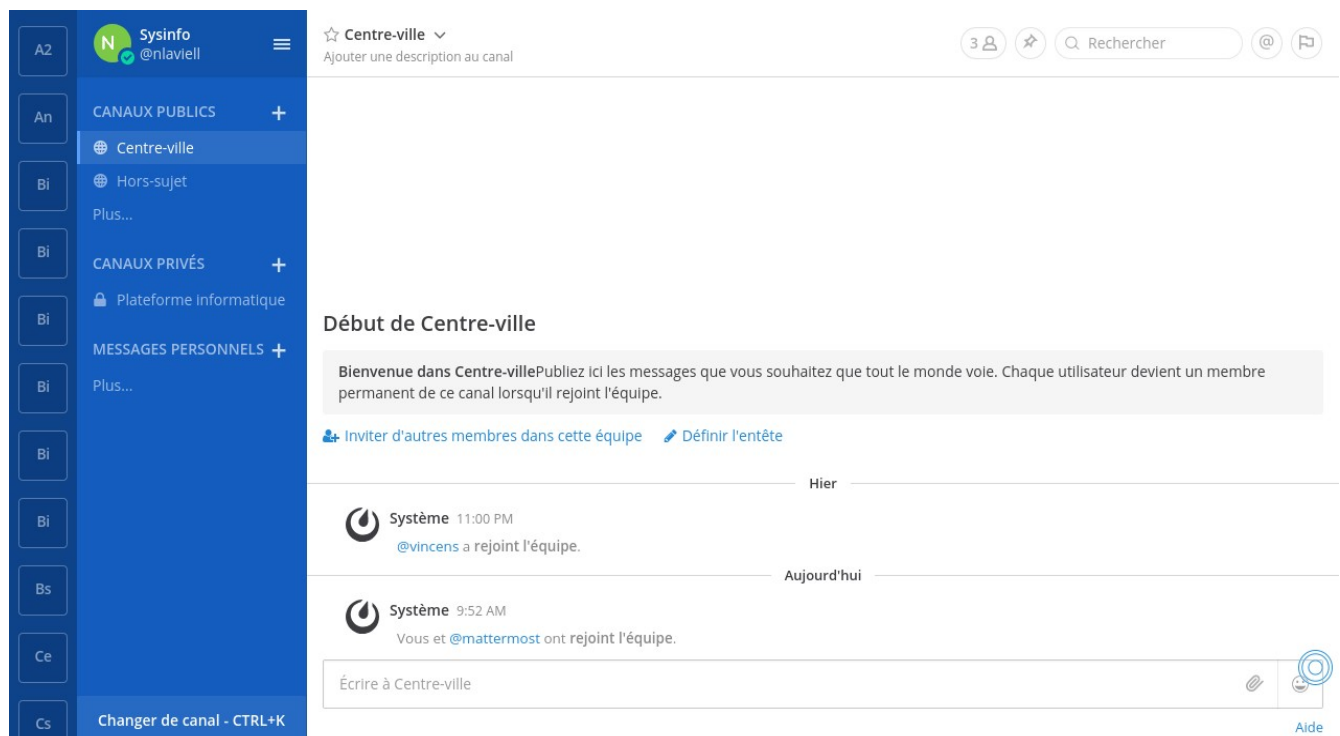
A2
An
Bi
Bi
Bi
Bi
Bi
Bi
Bs
Ce
Cs

N
Sysinfo
@nlaviell

CANAUX PUBLICS +
Centre-ville
Hors-sujet
Plus...

CANAUX PRIVÉS +
Plateforme informatique

MESSAGES PERSONNELS +
Plus...

Changer de canal - CTRL+K

☆ Centre-ville
Ajouter une description au canal

3
Rechercher
@

Début de Centre-ville

**Bienvenue dans Centre-ville**Publiez ici les messages que vous souhaitez que tout le monde voie. Chaque utilisateur devient un membre permanent de ce canal lorsqu'il rejoint l'équipe.

Inviter d'autres membres dans cette équipe
Définir l'entête

Hier

Système 11:00 PM
@vincens a rejoint l'équipe.

Aujourd'hui

Système 9:52 AM
Vous et @mattermost ont rejoint l'équipe.

Écrire à Centre-ville

Aide